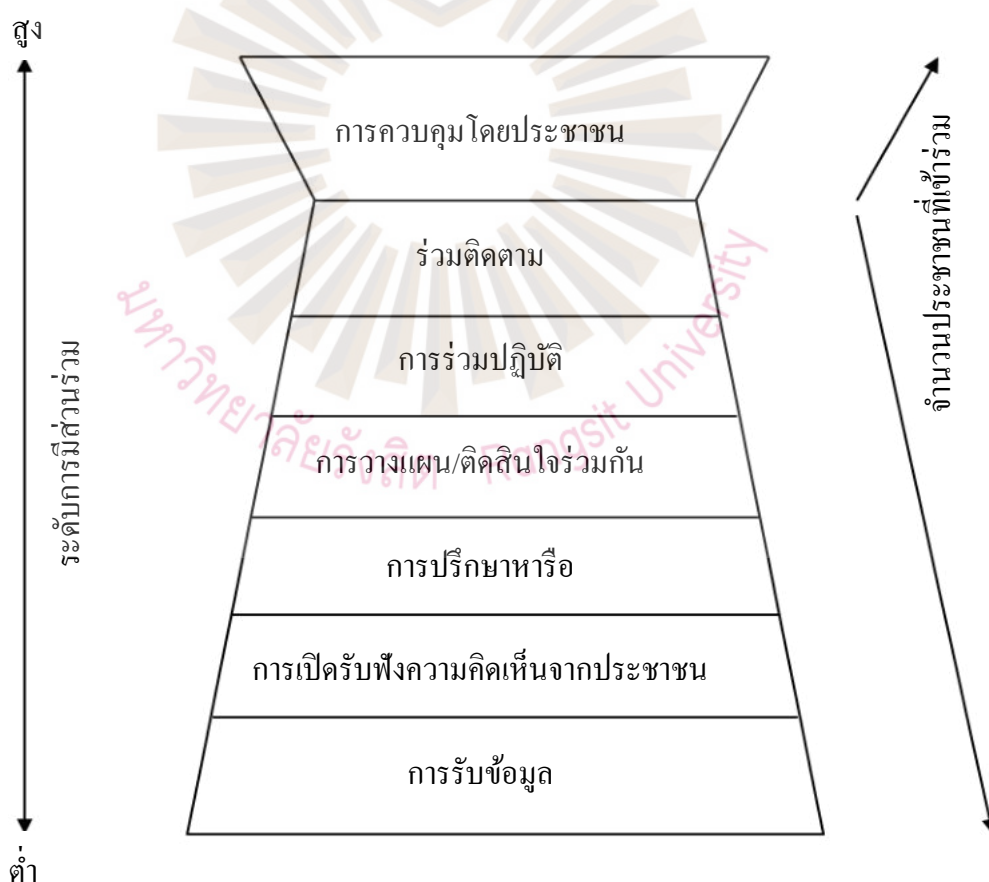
สูง

การควบคุมโดยประชาชน

ร่วมติดตาม

การร่วมปฏิบัติ

การวางแผน/ติดสินใจร่วมกัน

การปรึกษาหารือ

การเปิดรับฟังความคิดเห็นจากประชาชน

การรับข้อมูล

ต่ำ

ระดับการมีส่วนร่วม

จำนวนประชาชนที่เข้าร่วม

มหาวิทยาลัยรังสิต Rangsit University